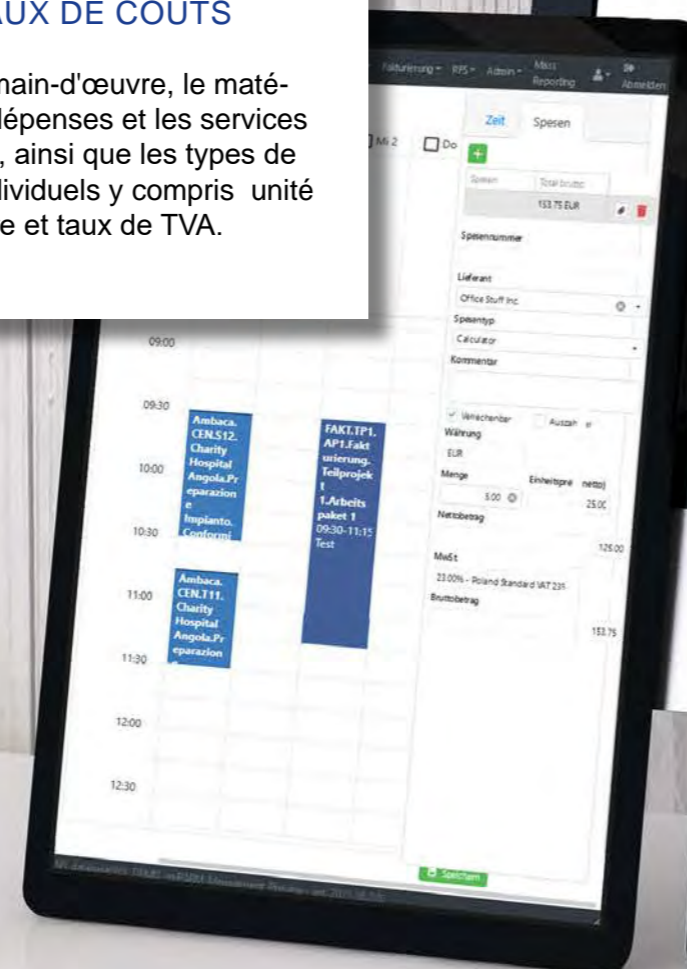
AUX DE COUTS

main-d'œuvre, le matédépenses et les services , ainsi que les types de dividuels y compris unité e et taux de TVA.

Fakturierung RPS Admin Mass Reporting Abmelden

Mi 2 Do

Zeit Spesen

Spesen Total brutto
153.75 EUR

Spesennummer

Lieferant
Office Stuff Inc.
Spesentyp
Calculator
Kommentar

Verrechenbar Auszah
Währung
EUR
Menge Einheitspreis netto
5.00 25.00
Nettobetrag
125.00
MwSt
23.00% - Poland Standard VAT 23%
Bruttobetrag
153.75

09:00
09:30
10:00
10:30
11:00
11:30
12:00
12:30

Ambaca. CEN.S12. Charity Hospital Angola.Preparazion e Impianto. Conformi

Ambaca. CEN.T11. Charity Hospital Angola.Preparazion

FAKT.TP1. AP1.Fakturierung. Teilprojekt 1.Arbeitspaket 1 09:30-11:15 Test

Speichern

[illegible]